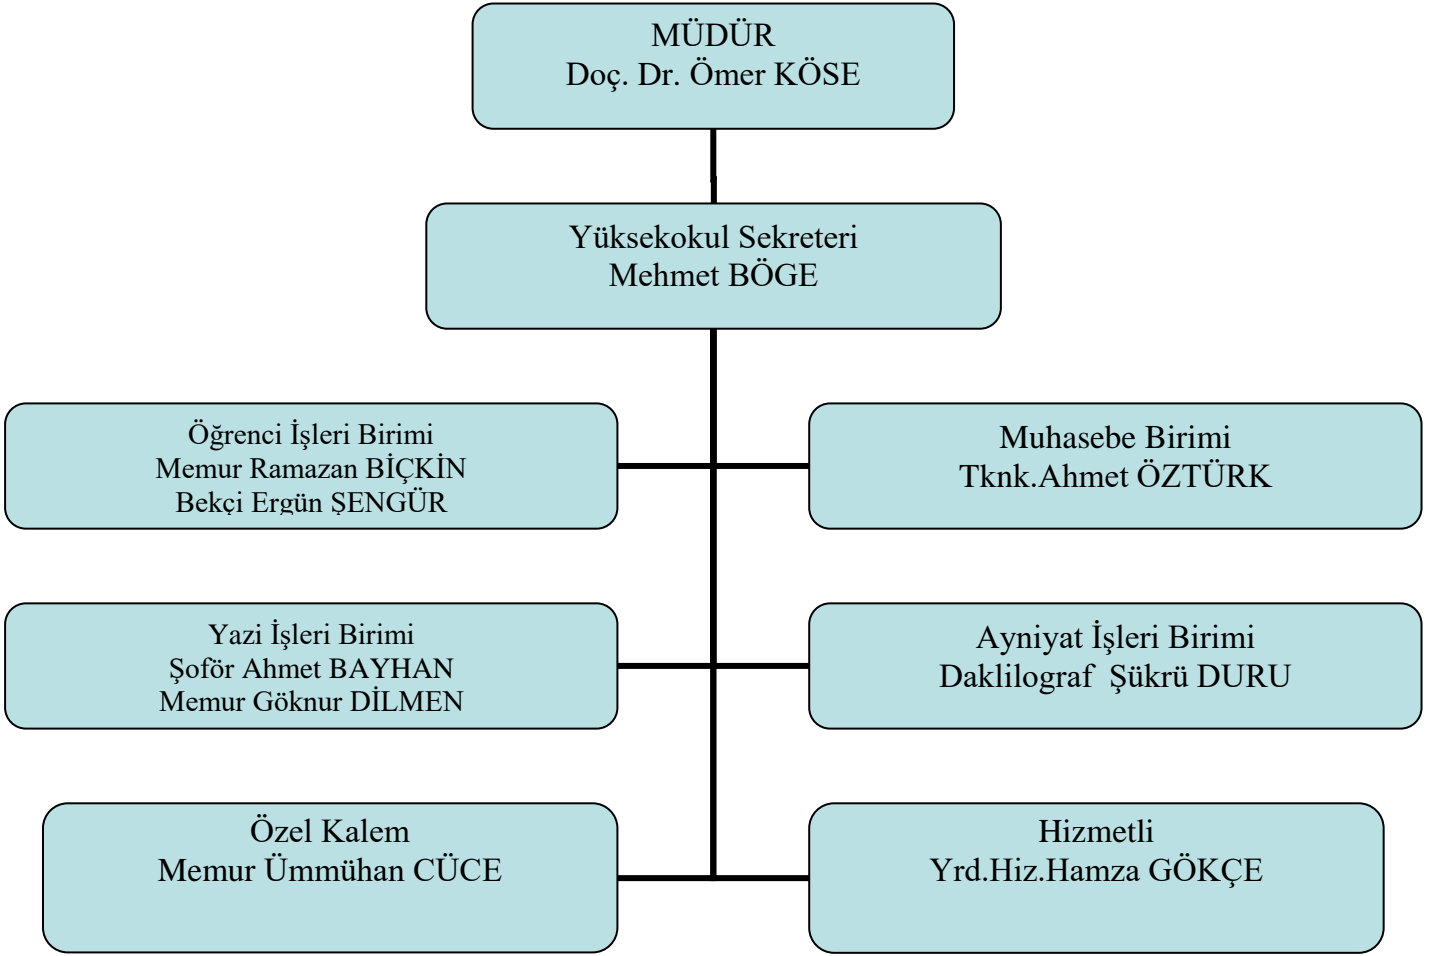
MÜDÜR
Doç. Dr. Ömer KÖSE

Yüksekokul Sekreteri
Mehmet BÖGE

Öğrenci İşleri Birimi
Memur Ramazan BİÇKİN
Bekçi Ergün ŞENGÜR

Muhasebe Birimi
Tknk.Ahmet ÖZTÜRK

Yazi İşleri Birimi
Şoför Ahmet BAYHAN
Memur Göknur DİLMEN

Ayniyat İşleri Birimi
Daklilograf Şükrü DURU

Özel Kalem
Memur Ümmühan CÜCE

Hizmetli
Yrd.Hiz.Hamza GÖKÇE